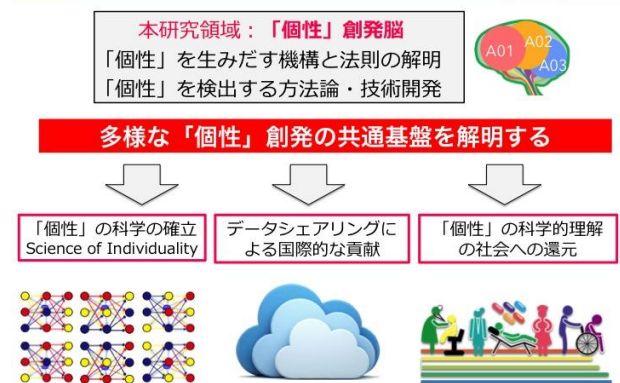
本研究領域：「個性」創発脳
「個性」を生みだす機構と法則の解明
「個性」を検出する方法論・技術開発

A01
A02
A03

多様な「個性」創発の共通基盤を解明する

「個性」の科学の確立
Science of Individuality

データシェアリングによる国際的な貢献

「個性」の科学的理解の社会への還元